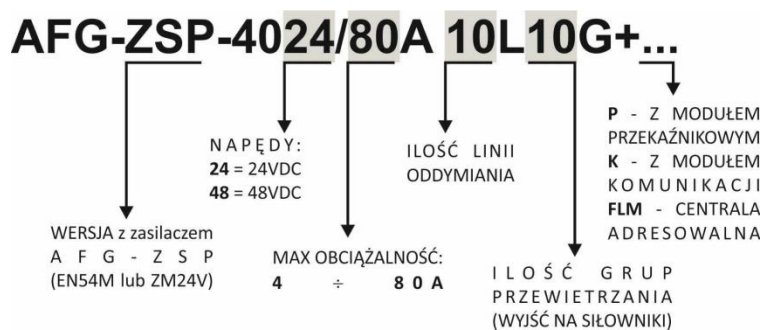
AFG-ZSP-4024/80A 10L10G+...

NAPĘDY:
**24** = 24VDC
**48** = 48VDC

ILOŚĆ LINII ODDYMIANIA

**P** - Z MODUŁEM PRZEKAŹNIKOWYM
**K** - Z MODUŁEM KOMUNIKACJI
**FLM** - CENTRALA ADRESOWALNA

WERSJA z zasilaczem AFG-ZSP (EN54M lub ZM24V)

MAX OBCIĄŻALNOŚĆ:
**4 ÷ 80A**

ILOŚĆ GRUP PRZEWIETRZANIA (WYJŚĆ NA SIŁOWNIKI)